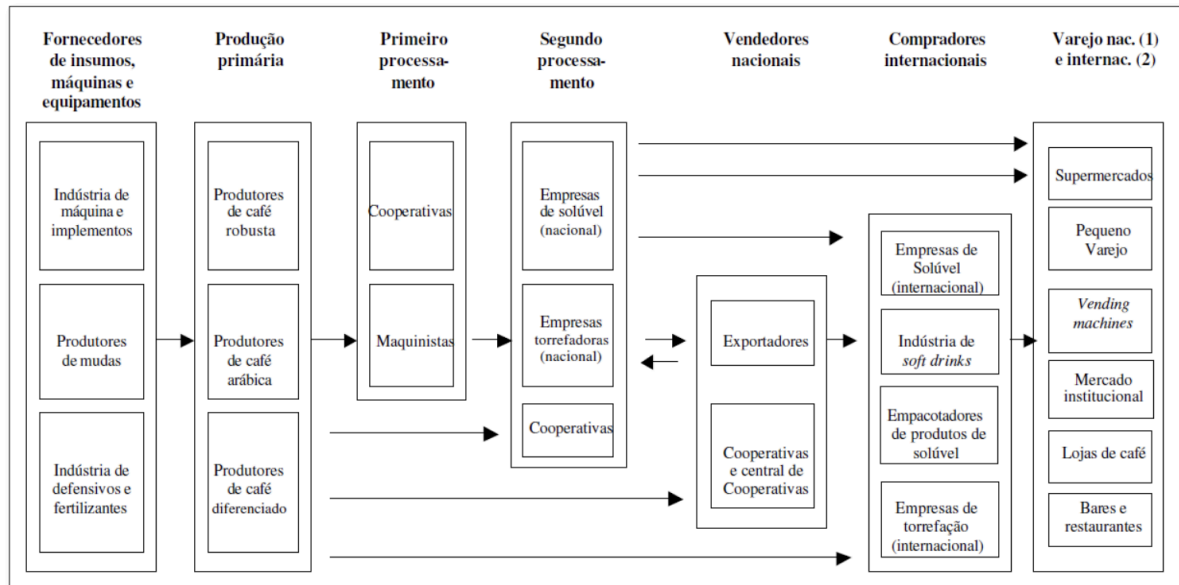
Fornecedores de insumos, máquinas e equipamentos

Produção primária

Primeiro processamento

Segundo processamento

Vendedores nacionais

Compradores internacionais

Varejo nac. (1) e internac. (2)

Indústria de máquina e implementos

Produtores de mudas

Indústria de defensivos e fertilizantes

Produtores de café robusta

Produtores de café arábica

Produtores de café diferenciado

Cooperativas

Maquinistas

Empresas de solúvel (nacional)

Empresas torrefadoras (nacional)

Cooperativas

Exportadores

Cooperativas e central de Cooperativas

Empresas de Solúvel (internacional)

Indústria de soft drinks

Empacotadores de produtos de solúvel

Empresas de torrefação (internacional)

Supermercados

Pequeno Varejo

Vending machines

Mercado institucional

Lojas de café

Bares e restaurantes